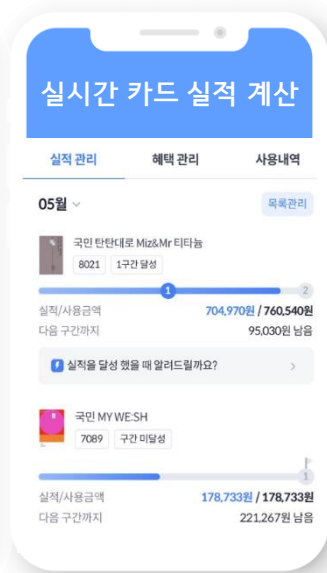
실시간 카드 실적 계산

실적 관리
혜택 관리
사용내역

05월
목록관리

국민 탄탄대로 Miz&Mr 티타늄
8021
1구간 달성

1
2

실적/사용금액
704,970원 / 760,540원
다음 구간까지
95,030원 남음

실적을 달성 했을 때 알려드릴까요?

국민 MY WE:SH
7089
구간 미달성

1

실적/사용금액
178,733원 / 178,733원
다음 구간까지
221,267원 남음